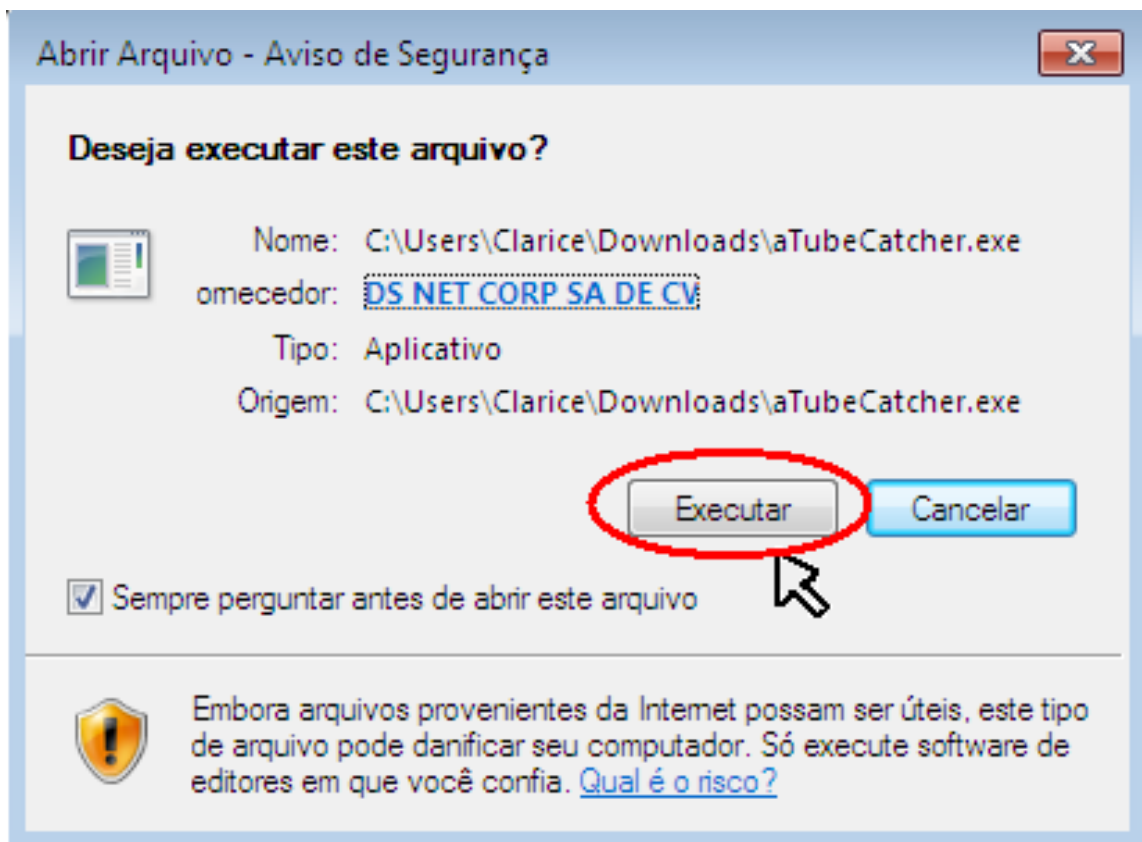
Abrir Arquivo - Aviso de Segurança

Deseja executar este arquivo?

Nome: C:\Users\Clarice\Downloads\aTubeCatcher.exe
omecedor: DS NET CORP SA DE CV
Tipo: Aplicativo
Origem: C:\Users\Clarice\Downloads\aTubeCatcher.exe

Executar Cancelar

Sempre perguntar antes de abrir este arquivo

Embora arquivos provenientes da Internet possam ser úteis, este tipo de arquivo pode danificar seu computador. Só execute software de editores em que você confia. Qual é o risco?